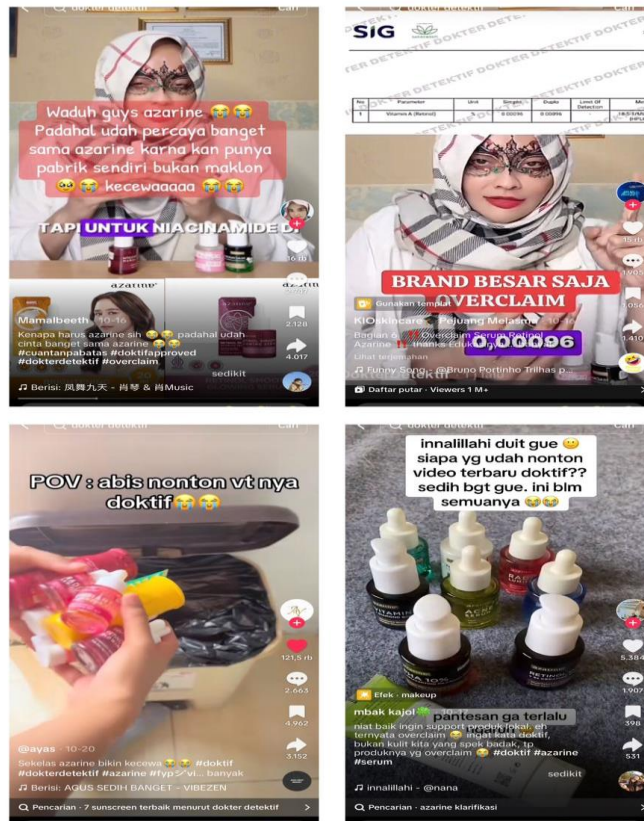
dokter detektif Cari

Waduh guys azarine 😭😭 Padahal udah percaya banget sama azarine karna kan punya pabrik sendiri bukan maklon 🥺😭 kecewaaaaa 😭😭

TAPI UNTUK NIACINAMIDE D

azarine

16 rb

2.128

4.017

Mamalbeeth · 10-16

Kenapa harus azarine sih 😭😭 padahal udah cinta banget sama azarine

#cuantanpabatas #doktifapproved #dokterdetektif #overclaim

sedikit

♫ Berisi: 凤舞九天 - 肖琴 & 肖Music

SIG

dokter detektif

DOKTER DETEKTIF DOKTER DETEKTIF

| No | Parameter | Unit | Simplo | Duplo | Limit Of Detection | Me |
|---|---|---|---|---|---|---|
| 1 | Vitamin A (Retinol) | % | 0.00096 | 0.00096 | | 18.5 S/A IK/PU |

BRAND BESAR SAJA OVERCLAIM

0,00096

Gunakan templat

KIOskincare · Pejuang Melasma · 10-16

Bagian 6 ❗ Overclaim Serum Retinol Azarine ❗ thanks Eduka...

Lihat terjemahan

♫ Funny Song - @Bruno Portinho Trilhas p...

Daftar putar · Viewers 1 M+

15 rb

1.056

1.410

dokter detektif Cari

POV : abis nonton vt nya doktif😭😭

121,5 rb

2.663

4.962

3.152

@ayas · 10-20

Sekelas azarine bikin kecewa 😭😭 #doktif #dokterdetektif #azarine #fyp ✓vi... banyak

♫ Berisi: AGUS SEDIH BANGET - VIBEZEN

Pencarian · 7 sunscreen terbaik menurut dokter detektif

innalillahi duit gue 😬 siapa yg udah nonton video terbaru doktif?? sedih bgt gue. ini blm semuanya 😭😭

RETINOL

5.384

1.907

398

531

Efek · makeup

mbak kajol · 10-17 · pantesan ga terlalu

niat baik ingin support produk lokal, eh ternyata overclaim 😂 ingat kata doktif, bukan kulit kita yang spek badak, tp produknya yg overclaim 😂 #doktif #azarine #serum

sedikit

♫ innalillahi - @nana

Pencarian · azarine klarifikasi